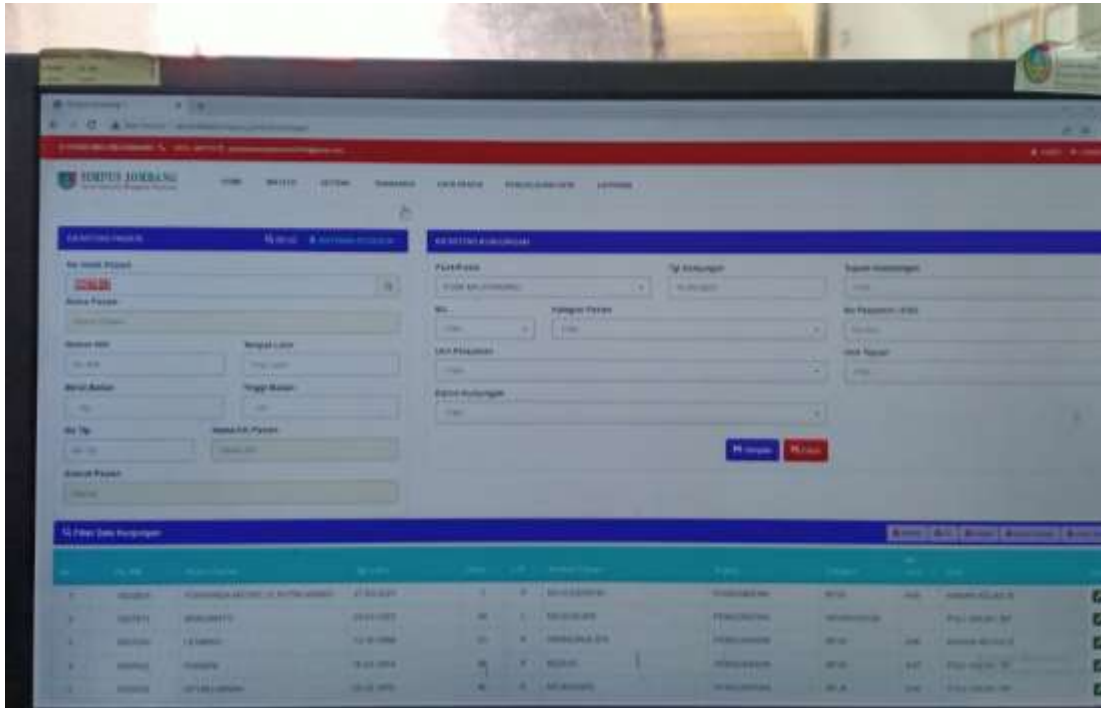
SIMPUS JOMBANG

REGISTRASI PASIEN

No Rekam Pasien

Nama Pasien

Nomor NIK

Tempat Lahir

Berat Badan

Tinggi Badan

No Tlp

Nama KK Pasien

Alamat Pasien

REGISTRASI KUNJUNGAN

Puskesmas

Tgl Kunjungan

Tujuan Kunjungan

Kategori Pasien

No Pasien

Unit Pelayanan

Unit Tujuan

Status Kunjungan

Simpan

Batal

Filter Data Kunjungan

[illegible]